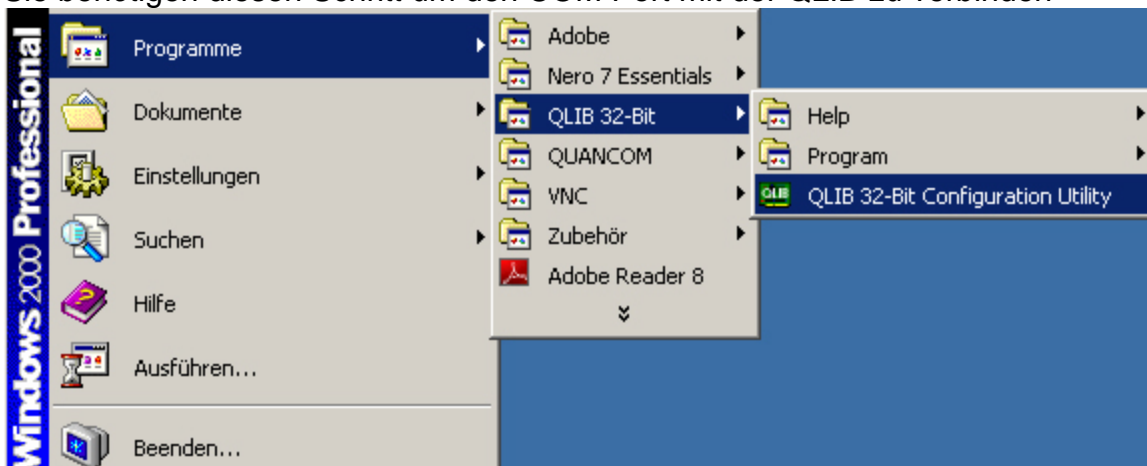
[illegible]

Windows 2000 Professional

Programme
Dokumente
Einstellungen
Suchen
Hilfe
Ausführen...
Beenden...

Adobe
Nero 7 Essentials
QLIB 32-Bit
QUANCOM
VNC
Zubehör
Adobe Reader 8

Help
Program
QLIB
QLIB 32-Bit Configuration Utility